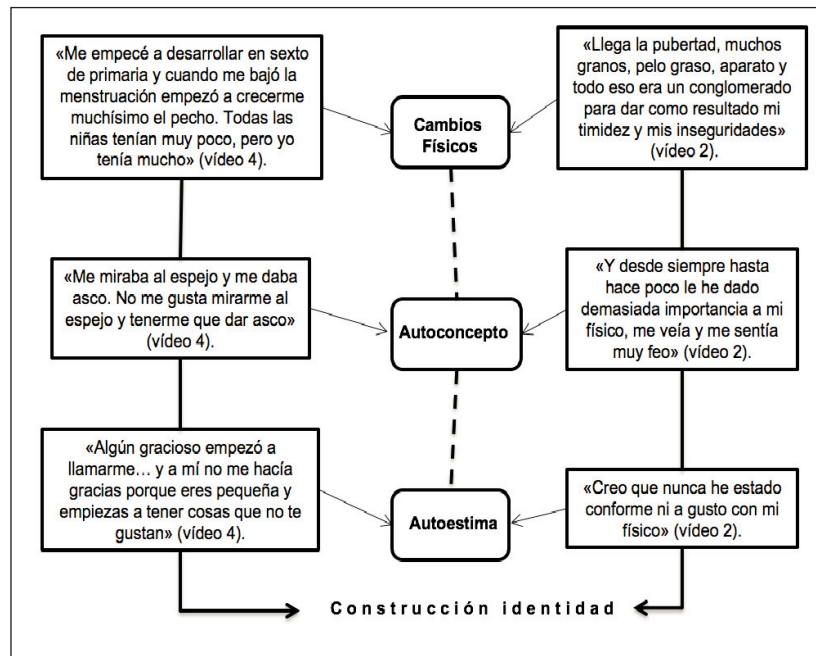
«Me empecé a desarrollar en sexto de primaria y cuando me bajó la menstruación empezó a crecerme muchísimo el pecho. Todas las niñas tenían muy poco, pero yo tenía mucho» (vídeo 4).

Cambios Físicos

«Llega la pubertad, muchos granos, pelo graso, aparato y todo eso era un conglomerado para dar como resultado mi timidez y mis inseguridades» (vídeo 2).

«Me miraba al espejo y me daba asco. No me gusta mirarme al espejo y tenerme que dar asco» (vídeo 4).

Autoconcepto

«Y desde siempre hasta hace poco le he dado demasiada importancia a mi físico, me veía y me sentía muy feo» (vídeo 2).

«Algún gracioso empezó a llamarme… y a mí no me hacía gracias porque eres pequeña y empiezas a tener cosas que no te gustan» (vídeo 4).

Autoestima

«Creo que nunca he estado conforme ni a gusto con mi físico» (vídeo 2).

Construcción identidad